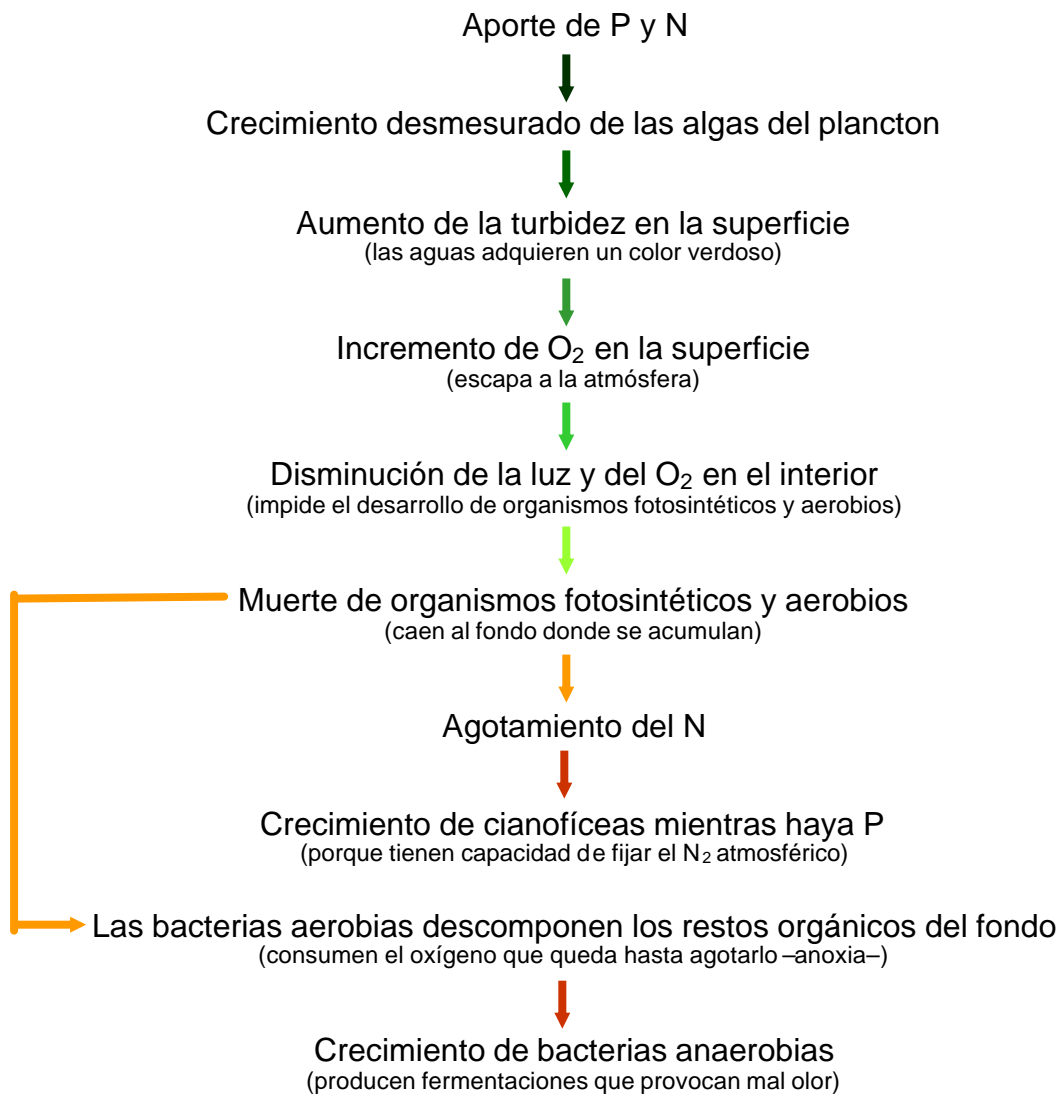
Aporte de P y N

Crecimiento desmesurado de las algas del plancton

Aumento de la turbidez en la superficie
(las aguas adquieren un color verdoso)

Incremento de $O_2$ en la superficie
(escapa a la atmósfera)

Disminución de la luz y del $O_2$ en el interior
(impide el desarrollo de organismos fotosintéticos y aerobios)

Muerte de organismos fotosintéticos y aerobios
(caen al fondo donde se acumulan)

Agotamiento del N

Crecimiento de cianofíceas mientras haya P
(porque tienen capacidad de fijar el $N_2$ atmosférico)

Las bacterias aerobias descomponen los restos orgánicos del fondo
(consumen el oxígeno que queda hasta agotarlo –anoxia–)

Crecimiento de bacterias anaerobias
(producen fermentaciones que provocan mal olor)